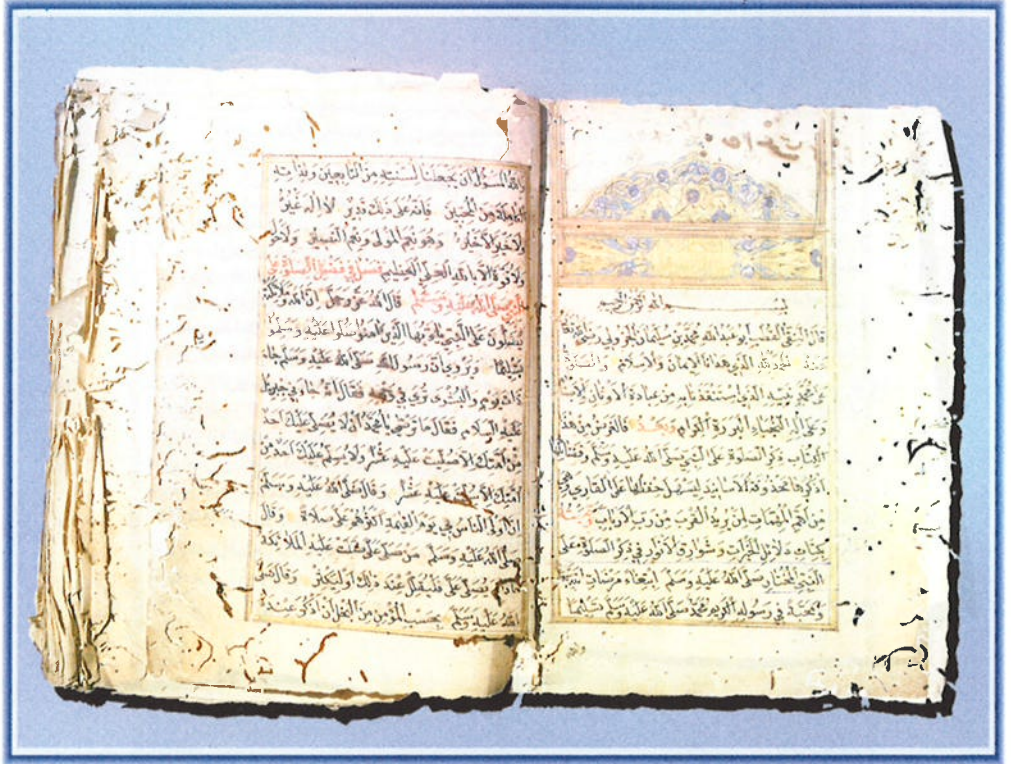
بسم الله الرحمن الرحيم

قال الشيخ الفقيه ابو عبد الله محمد بن سليمان الجزولي رضي الله عنه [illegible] الحمد لله الذي هدانا للايمان والاسلام والصلاة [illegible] على محمد نبيه الذي استنقذنا به من عبادة الاوثان والاصنام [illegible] وعلى آله الطيبين الطاهرين البررة الكرام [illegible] فالغرض من هذا الكتاب ذكر الصلاة على النبي صلى الله عليه وسلم وفضائلها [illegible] نذكرها محذوفة الاسانيد ليسهل حفظها على القاري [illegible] من اهم المهمات لمن يريد القرب من رب الارباب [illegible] دلائل الخيرات وشوارق الانوار في ذكر الصلاة على النبي المختار صلى الله عليه وسلم ابتغاء لمرضاة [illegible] ومحبة في رسوله الكريم محمد صلى الله عليه وسلم تسليما

والله المسؤول ان يجعلنا لسنته من التابعين ولذاته الكاملة من المحبين فانه على ذلك قدير لا اله غيره ولا خير الا خيره وهو نعم المولى ونعم النصير ولا حول ولا قوة الا بالله العلي العظيم فصل في فضل الصلاة على النبي صلى الله عليه وسلم قال الله عز وجل ان الله وملائكته يصلون على النبي يا ايها الذين آمنوا صلوا عليه وسلموا تسليما وروي ان رسول الله صلى الله عليه وسلم جاء ذات يوم والبشرى ترى في وجهه فقال انه جاءني جبريل عليه السلام فقال اما ترضى يا محمد ان لا يصلي عليك احد من امتك الا صليت عليه عشرا ولا يسلم عليك احد من امتك الا سلمت عليه عشرا وقال صلى الله عليه وسلم ان اولى الناس بي يوم القيامة اكثرهم علي صلاة وقال صلى الله عليه وسلم من صلى علي صلت عليه الملائكة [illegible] ما يصلي علي فليقلل عبد من ذلك او ليكثر وقال صلى الله عليه وسلم بحسب المؤمن من البخل ان اذكر عنده